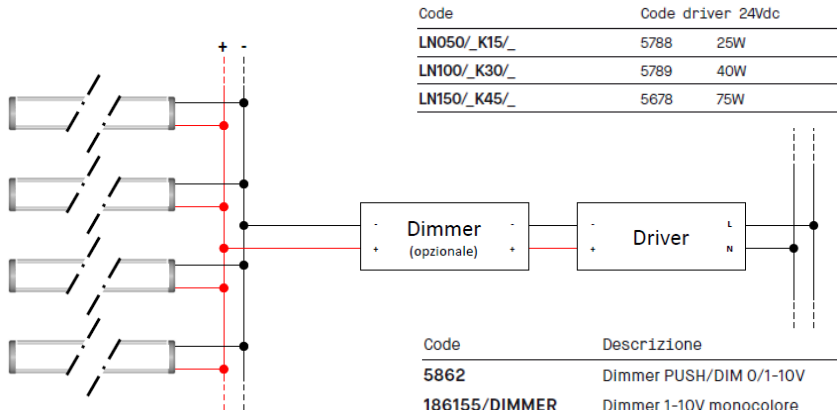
+ -

| Code | Code driver 24Vdc | |
|---|---|---|
| LN050/_K15/_ | 5788 | 25W |
| LN100/_K30/_ | 5789 | 40W |
| LN150/_K45/_ | 5678 | 75W |

- Dimmer (opzionale) -
+ +

- Driver L
+ N

| Code | Descrizione |
|---|---|
| 5862 | Dimmer PUSH/DIM 0/1-10V |
| 186155/DIMMER | Dimmer 1-10V monocolore |